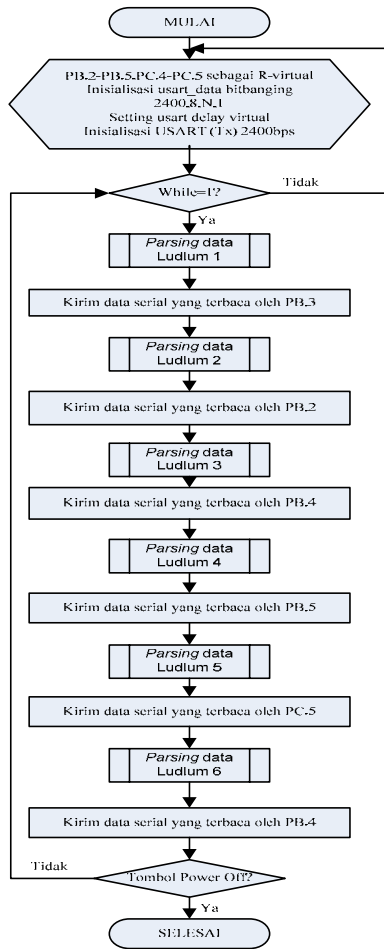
MULAI

PB.2-PB.5-PC.4-PC.5 sebagai R-virtual
Inisialisasi usart_data bitbanging
2400,8,N,1
Setting usart delay virtual
Inisialisasi USART (Tx) 2400bps

While=1?

Tidak

Ya

*Parsing* data
Ludlum 1

Kirim data serial yang terbaca oleh PB.3

*Parsing* data
Ludlum 2

Kirim data serial yang terbaca oleh PB.2

*Parsing* data
Ludlum 3

Kirim data serial yang terbaca oleh PB.4

*Parsing* data
Ludlum 4

Kirim data serial yang terbaca oleh PB.5

*Parsing* data
Ludlum 5

Kirim data serial yang terbaca oleh PC.5

*Parsing* data
Ludlum 6

Kirim data serial yang terbaca oleh PB.4

Tidak

Tombol Power Off?

Ya

SELESAI